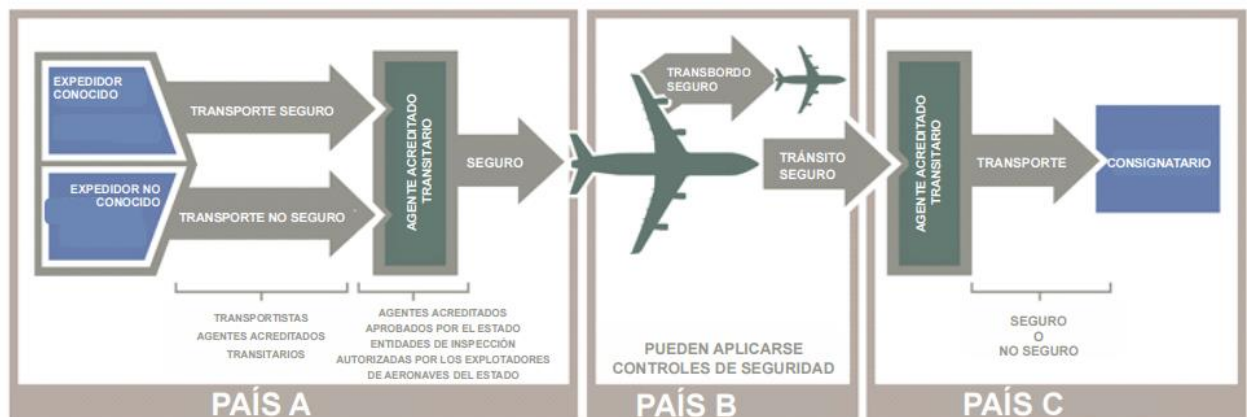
EXPEDIDOR CONOCIDO

TRANSPORTE SEGURO

EXPEDIDOR NO CONOCIDO

TRANSPORTE NO SEGURO

AGENTE ACREDITADO TRANSITARIO

SEGURO

TRANSPORTISTAS
AGENTES ACREDITADOS
TRANSITARIOS

AGENTES ACREDITADOS
APROBADOS POR EL ESTADO
ENTIDADES DE INSPECCIÓN
AUTORIZADAS POR LOS EXPLOTADORES
DE AERONAVES DEL ESTADO

PAÍS A

TRANSBORDO SEGURO

TRÁNSITO SEGURO

PUEDEN APLICARSE CONTROLES DE SEGURIDAD

PAÍS B

AGENTE ACREDITADO TRANSITARIO

TRANSPORTE

CONSIGNATARIO

SEGURO
O
NO SEGURO

PAÍS C